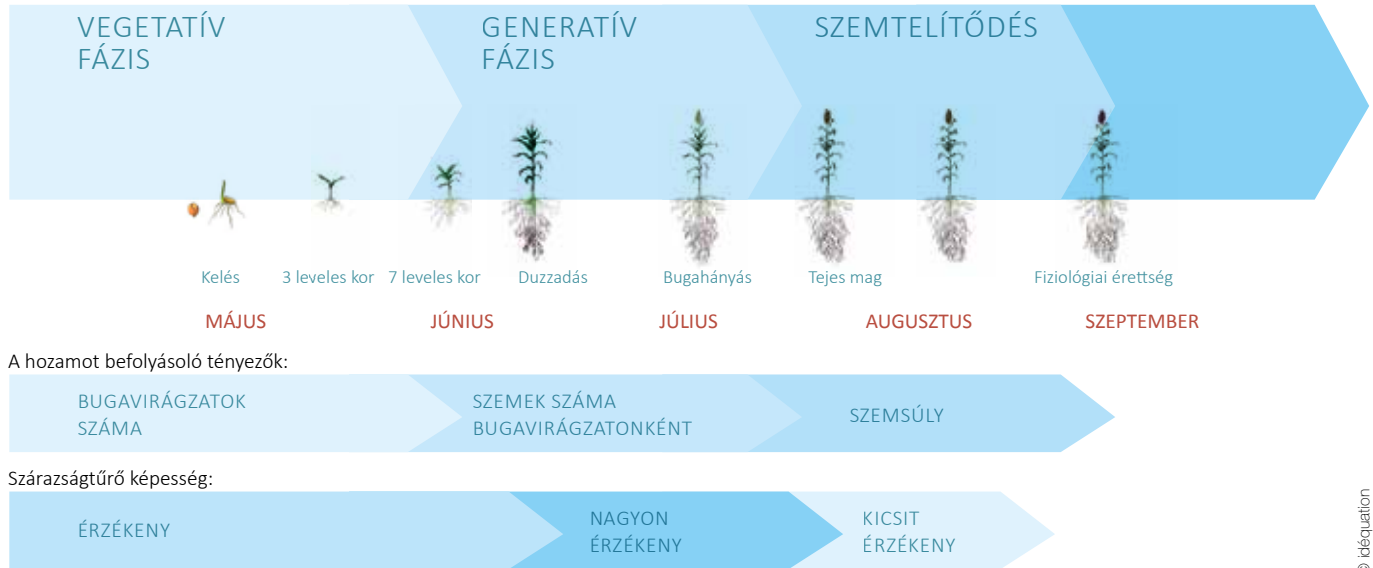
VEGETATÍV FÁZIS

GENERATÍV FÁZIS

SZEMTELÍTŐDÉS

Kelés

3 leveles kor

7 leveles kor

Duzzadás

Bugahányás

Tejes mag

Fiziológiai érettség

MÁJUS

JÚNIUS

JÚLIUS

AUGUSZTUS

SZEPTEMBER

A hozamot befolyásoló tényezők:

BUGAVIRÁGZATOK SZÁMA

SZEMEK SZÁMA BUGAVIRÁGZATONKÉNT

SZEMSÚLY

Szárazságtűrő képesség:

ÉRZÉKENY

NAGYON ÉRZÉKENY

KICSIT ÉRZÉKENY

© idéquation